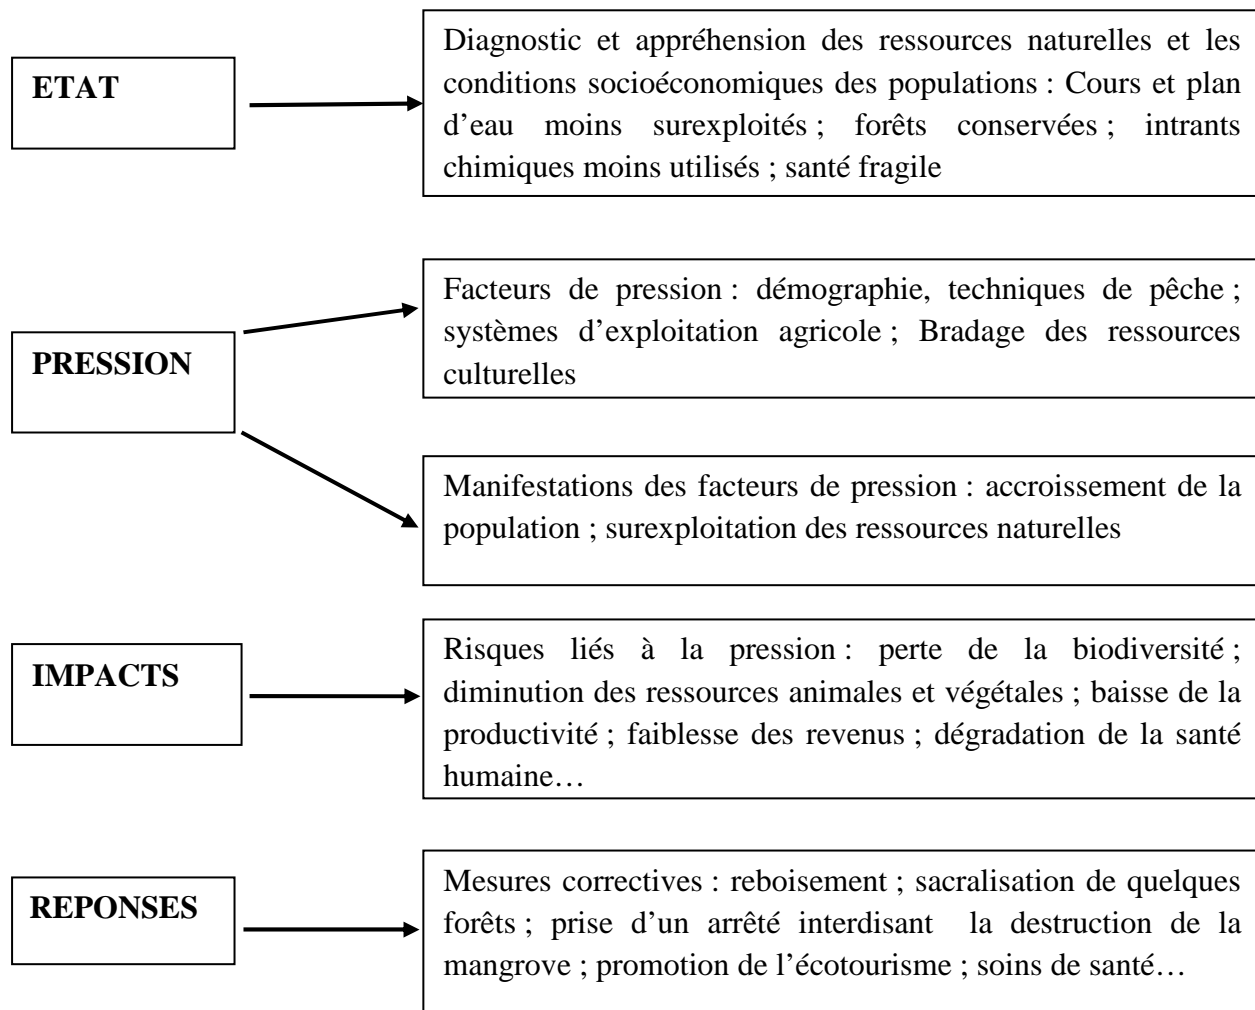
ETAT

Diagnostic et appréhension des ressources naturelles et les conditions socioéconomiques des populations : Cours et plan d'eau moins surexploités ; forêts conservées ; intrants chimiques moins utilisés ; santé fragile

PRESSION

Facteurs de pression : démographie, techniques de pêche ; systèmes d'exploitation agricole ; Bradage des ressources culturelles

Manifestations des facteurs de pression : accroissement de la population ; surexploitation des ressources naturelles

IMPACTS

Risques liés à la pression : perte de la biodiversité ; diminution des ressources animales et végétales ; baisse de la productivité ; faiblesse des revenus ; dégradation de la santé humaine…

REPONSES

Mesures correctives : reboisement ; sacralisation de quelques forêts ; prise d'un arrêté interdisant la destruction de la mangrove ; promotion de l'écotourisme ; soins de santé…